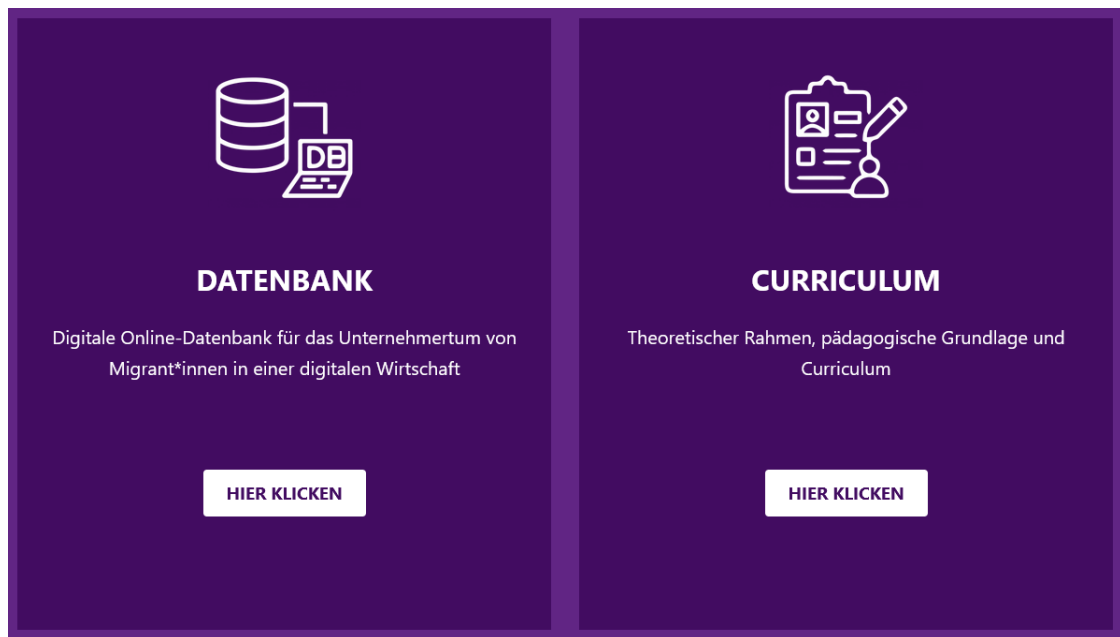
DB

DATENBANK

Digitale Online-Datenbank für das Unternehmertum von Migrant*innen in einer digitalen Wirtschaft

HIER KLICKEN

CURRICULUM

Theoretischer Rahmen, pädagogische Grundlage und Curriculum

HIER KLICKEN